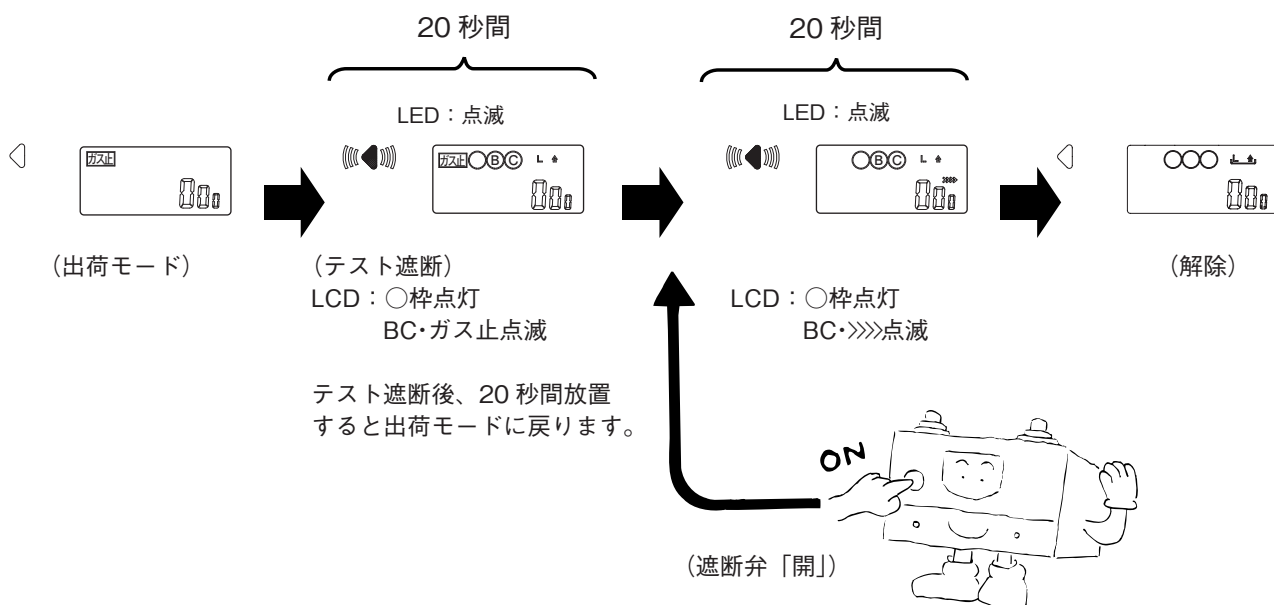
20 秒間

20 秒間

LED：点滅

LED：点滅

ガス止

00

ガス止 ○Ⓑ© L

00

○Ⓑ© L

00

○○○

00

（出荷モード）

（テスト遮断）
LCD：○枠点灯
BC･ガス止点滅

LCD：○枠点灯
BC･»»点滅

（解除）

テスト遮断後、20 秒間放置すると出荷モードに戻ります。

ON

（遮断弁「開」）